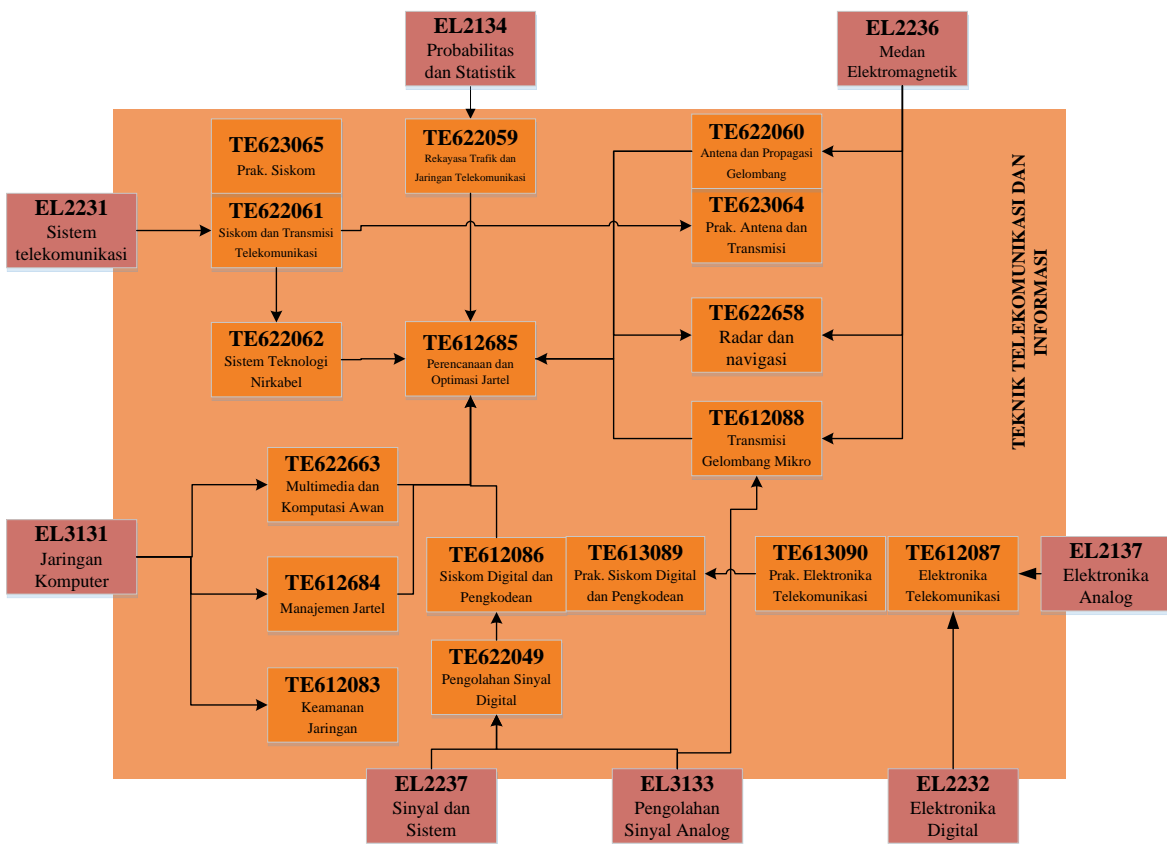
EL2134
Probabilitas dan Statistik

EL2236
Medan Elektromagnetik

TE623065
Prak. Siskom

TE622059
Rekayasa Trafik dan Jaringan Telekomunikasi

TE622060
Antena dan Propagasi Gelombang

EL2231
Sistem telekomunikasi

TE622061
Siskom dan Transmisi Telekomunikasi

TE623064
Prak. Antena dan Transmisi

TEKNIK TELEKOMUNIKASI DAN INFORMASI

TE622062
Sistem Teknologi Nirkabel

TE612685
Perencanaan dan Optimasi Jartel

TE622658
Radar dan navigasi

TE612088
Transmisi Gelombang Mikro

TE622663
Multimedia dan Komputasi Awan

EL3131
Jaringan Komputer

TE612684
Manajemen Jartel

TE612086
Siskom Digital dan Pengkodean

TE613089
Prak. Siskom Digital dan Pengkodean

TE613090
Prak. Elektronika Telekomunikasi

TE612087
Elektronika Telekomunikasi

EL2137
Elektronika Analog

TE622049
Pengolahan Sinyal Digital

TE612083
Keamanan Jaringan

EL2237
Sinyal dan Sistem

EL3133
Pengolahan Sinyal Analog

EL2232
Elektronika Digital